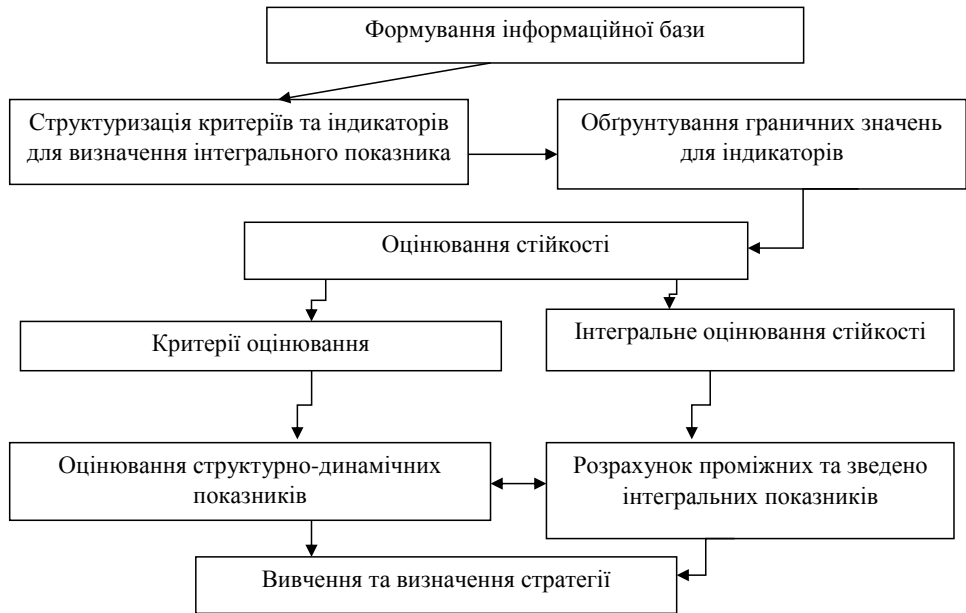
Формування інформаційної бази

Структуризація критеріїв та індикаторів для визначення інтегрального показника

Обгрунтування граничних значень для індикаторів

Оцінювання стійкості

Критерії оцінювання

Інтегральне оцінювання стійкості

Оцінювання структурно-динамічних показників

Розрахунок проміжних та зведено інтегральних показників

Вивчення та визначення стратегії